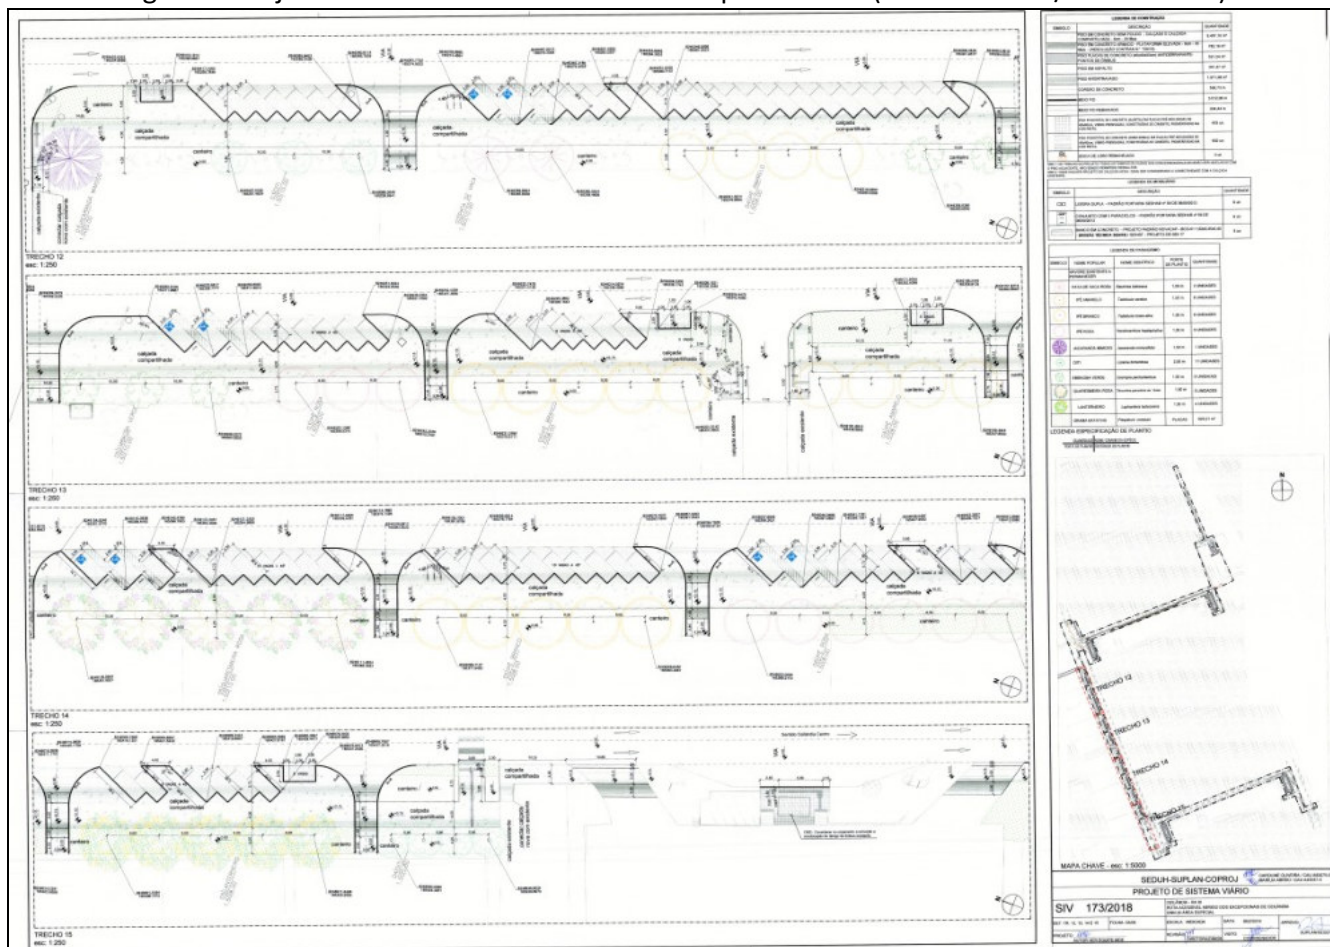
TRECHO 12
esc: 1:250

calçada compartilhada

canteiro

TRECHO 13
esc: 1:250

TRECHO 14
esc: 1:250

TRECHO 15
esc: 1:250

LEGENDA DE CONSTRUÇÃO

LEGENDA DE MOBILIÁRIO

LEGENDA DE PAISAGISMO

LEGENDA ESPECIFICAÇÃO DE PLANTIO

TRECHO 12
TRECHO 13
TRECHO 14

MAPA CHAVE - esc: 1:5000

SEDUH-SUPLAN-COPROJ

PROJETO DE SISTEMA VIÁRIO

SIV 173/2018